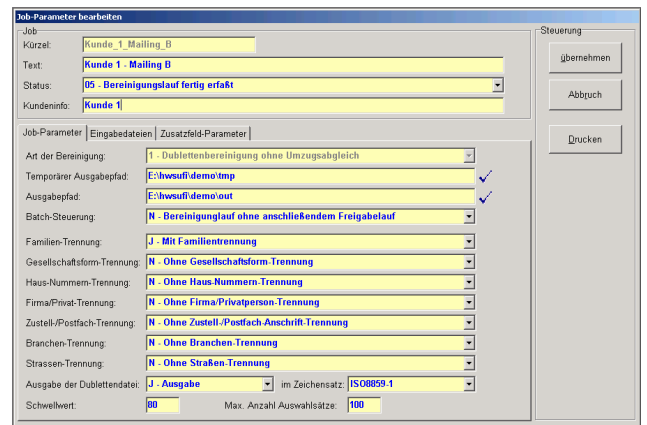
Job-Parameter bearbeiten

Job
Kürzel: Kunde_1_Mailing_B
Text: Kunde 1 - Mailing B
Status: 05 - Bereinigungslauf fertig erfaßt
Kundeninfo: Kunde 1

Steuerung
übernehmen
Abbruch
Drucken

Job-Parameter | Eingabedateien | Zusatzfeld-Parameter

Art der Bereinigung: 1 - Dublettenbereinigung ohne Umzugsabgleich
Temporärer Ausgabepfad: E:\hwsufi\demo\tmp
Ausgabepfad: E:\hwsufi\demo\out
Batch-Steuerung: N - Bereinigunglauf ohne anschließendem Freigabelauf
Familien-Trennung: J - Mit Familientrennung
Gesellschaftsform-Trennung: N - Ohne Gesellschaftsform-Trennung
Haus-Nummern-Trennung: N - Ohne Haus-Nummern-Trennung
Firma/Privat-Trennung: N - Ohne Firma/Privatperson-Trennung
Zustell-/Postfach-Trennung: N - Ohne Zustell-/Postfach-Anschrift-Trennung
Branchen-Trennung: N - Ohne Branchen-Trennung
Strassen-Trennung: N - Ohne Straßen-Trennung
Ausgabe der Dublettendatei: J - Ausgabe
im Zeichensatz: ISO8859-1
Schwellwert: 80
Max. Anzahl Auswahlsätze: 100